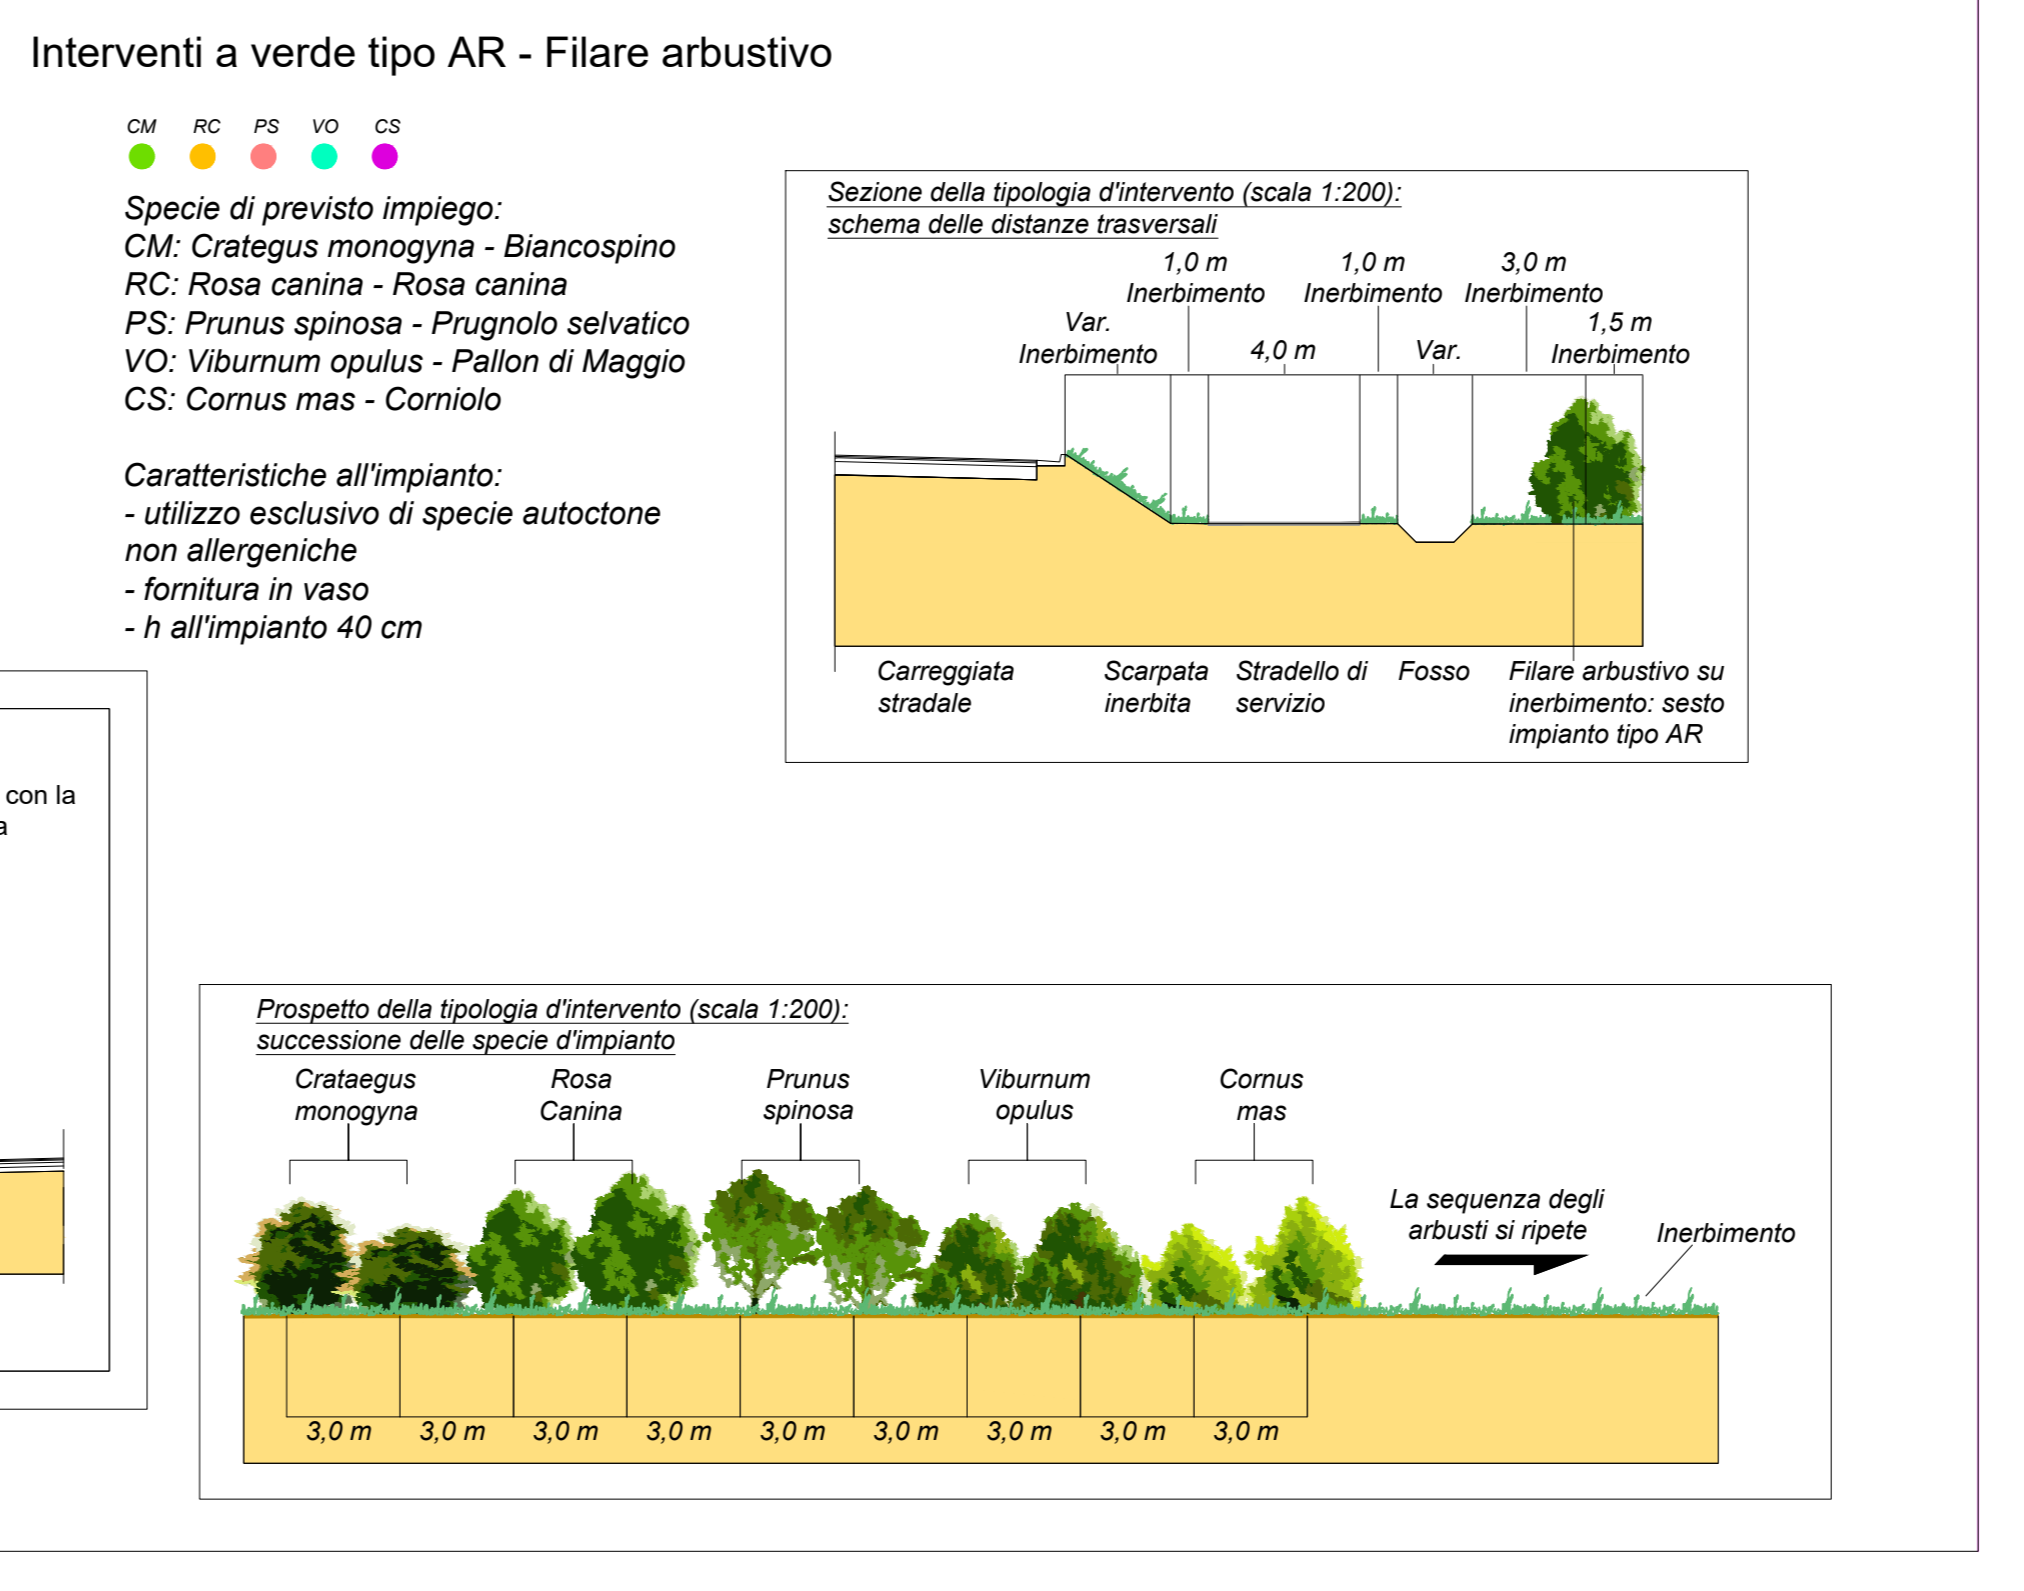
Interventi a verde tipo AR - Filare arbustivo

CM RC PS VO CS

Specie di previsto impiego:
CM: Crategus monogyna - Biancospino
RC: Rosa canina - Rosa canina
PS: Prunus spinosa - Prugnolo selvatico
VO: Viburnum opulus - Pallon di Maggio
CS: Cornus mas - Corniolo

Caratteristiche all'impianto:
- utilizzo esclusivo di specie autoctone non allergeniche
- fornitura in vaso
- h all'impianto 40 cm

Sezione della tipologia d'intervento (scala 1:200):
schema delle distanze trasversali

1,0 m Inerbimento
1,0 m Inerbimento
3,0 m Inerbimento
Var. Inerbimento
4,0 m
Var.
1,5 m Inerbimento

Carreggiata stradale
Scarpata inerbita
Stradello di servizio
Fosso
Filare arbustivo su inerbimento: sesto impianto tipo AR

con la
a

Prospetto della tipologia d'intervento (scala 1:200):
successione delle specie d'impianto

Crataegus monogyna
Rosa Canina
Prunus spinosa
Viburnum opulus
Cornus mas
La sequenza degli arbusti si ripete
Inerbimento

3,0 m 3,0 m 3,0 m 3,0 m 3,0 m 3,0 m 3,0 m 3,0 m 3,0 m